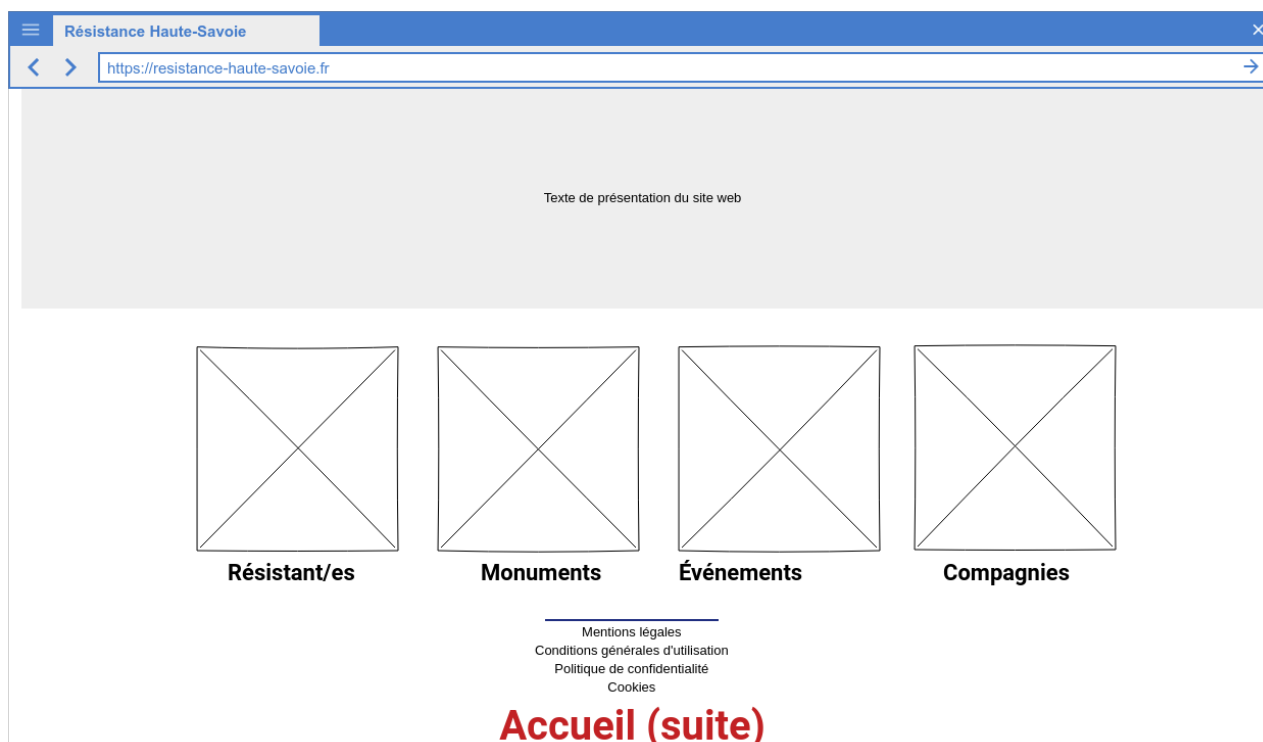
Résistance Haute-Savoie

https://resistance-haute-savoie.fr

Texte de présentation du site web

Résistant/es

Monuments

Événements

Compagnies

Mentions légales
Conditions générales d'utilisation
Politique de confidentialité
Cookies

Accueil (suite)